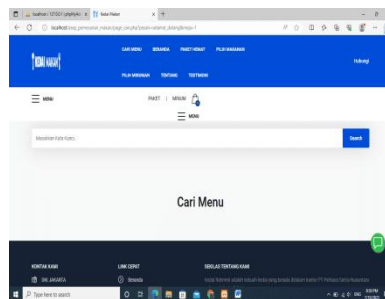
localhost / 127.0.0.1 / phpMyAd ×
Kotak Makan ×
localhost/sisop_pemesanan_makan/page_user.php?pesan=cari_data&menu=1

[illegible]

CARI MENU BERANDA PAKET HEMAT PILIH MAKANAN
PILIH MINUMAN TENTANG TESTIMONI

Hubungi

MENU

PAKET | MINUM

MENU

Masukkan Kata Kunci...

Search

Cari Menu

KONTAK KAMI
SMK JAKARTA

LINK CEPAT
Beranda

SEKILAS TENTANG KAMI

Type here to search